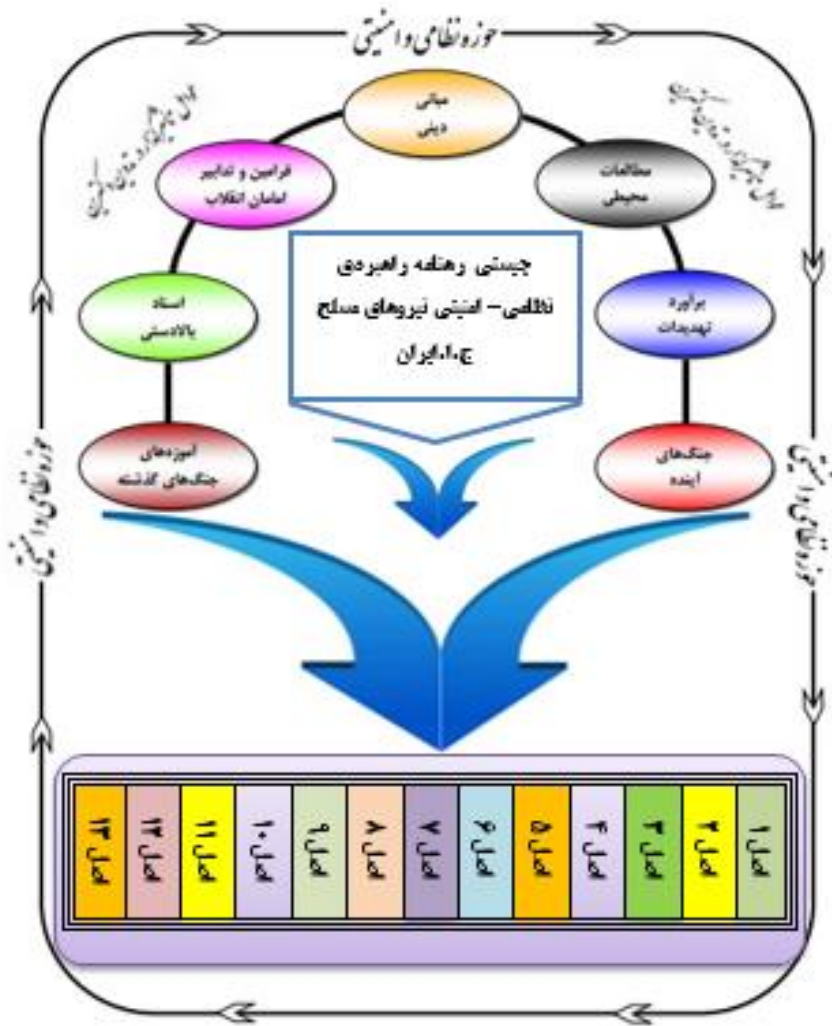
حوزه نظامی و امنیتی

مبانی دینی

مطالعات محیطی

فرامین و تدابیر امامین انقلاب

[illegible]

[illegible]

جیستی رهنامه راهبردی نظامی- امنیتی نیروهای مسلح ج.ا.ایران

اسناد بالادستی

برآورد تهدیدات

آموزه‌های جنگ‌های گذشته

جنگ‌های آینده

حوزه نظامی و امنیتی

حوزه نظامی و امنیتی

| اصل ۱۳ | اصل ۱۲ | اصل ۱۱ | اصل ۱۰ | اصل ۹ | اصل ۸ | اصل ۷ | اصل ۶ | اصل ۵ | اصل ۴ | اصل ۳ | اصل ۲ | اصل ۱ |
|---|---|---|---|---|---|---|---|---|---|---|---|---|